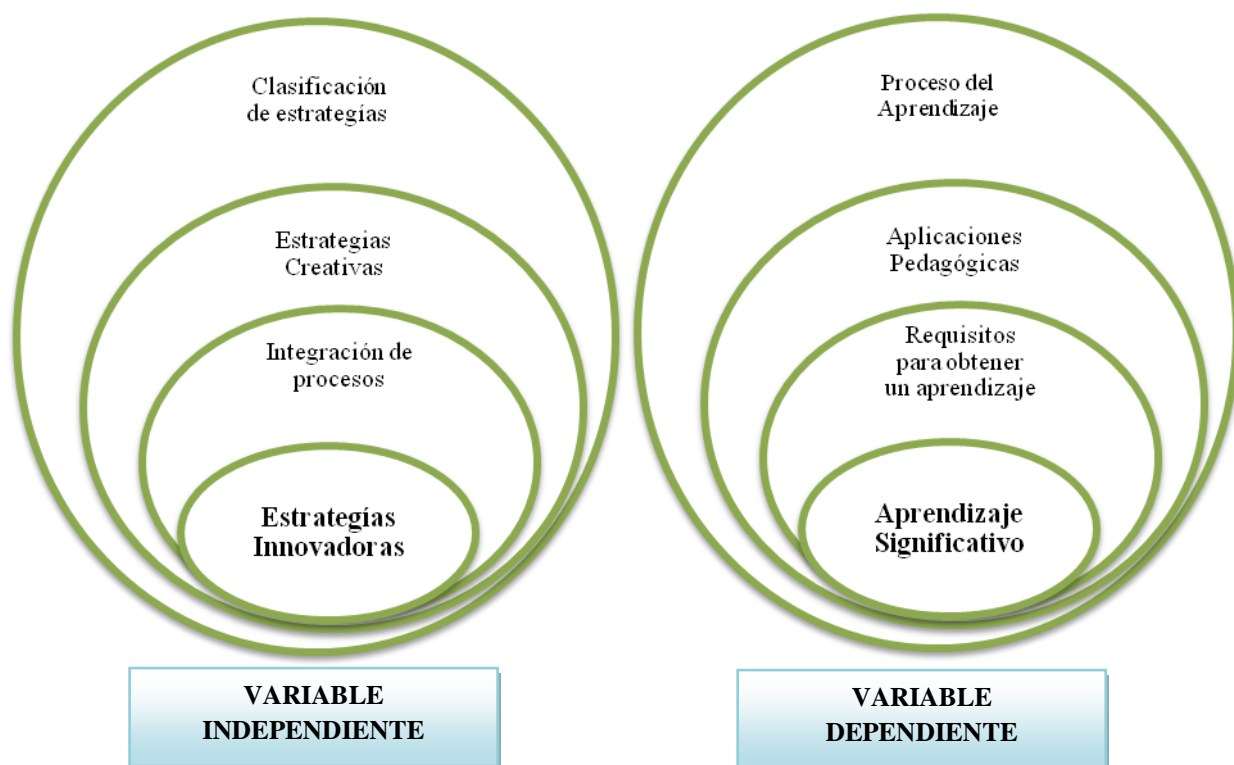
Clasificación de estrategías

Estrategias Creativas

Integración de procesos

Estrategías Innovadoras

VARIABLE INDEPENDIENTE

Proceso del Aprendizaje

Aplicaciones Pedagógicas

Requisitos para obtener un aprendizaje

Aprendizaje Significativo

VARIABLE DEPENDIENTE